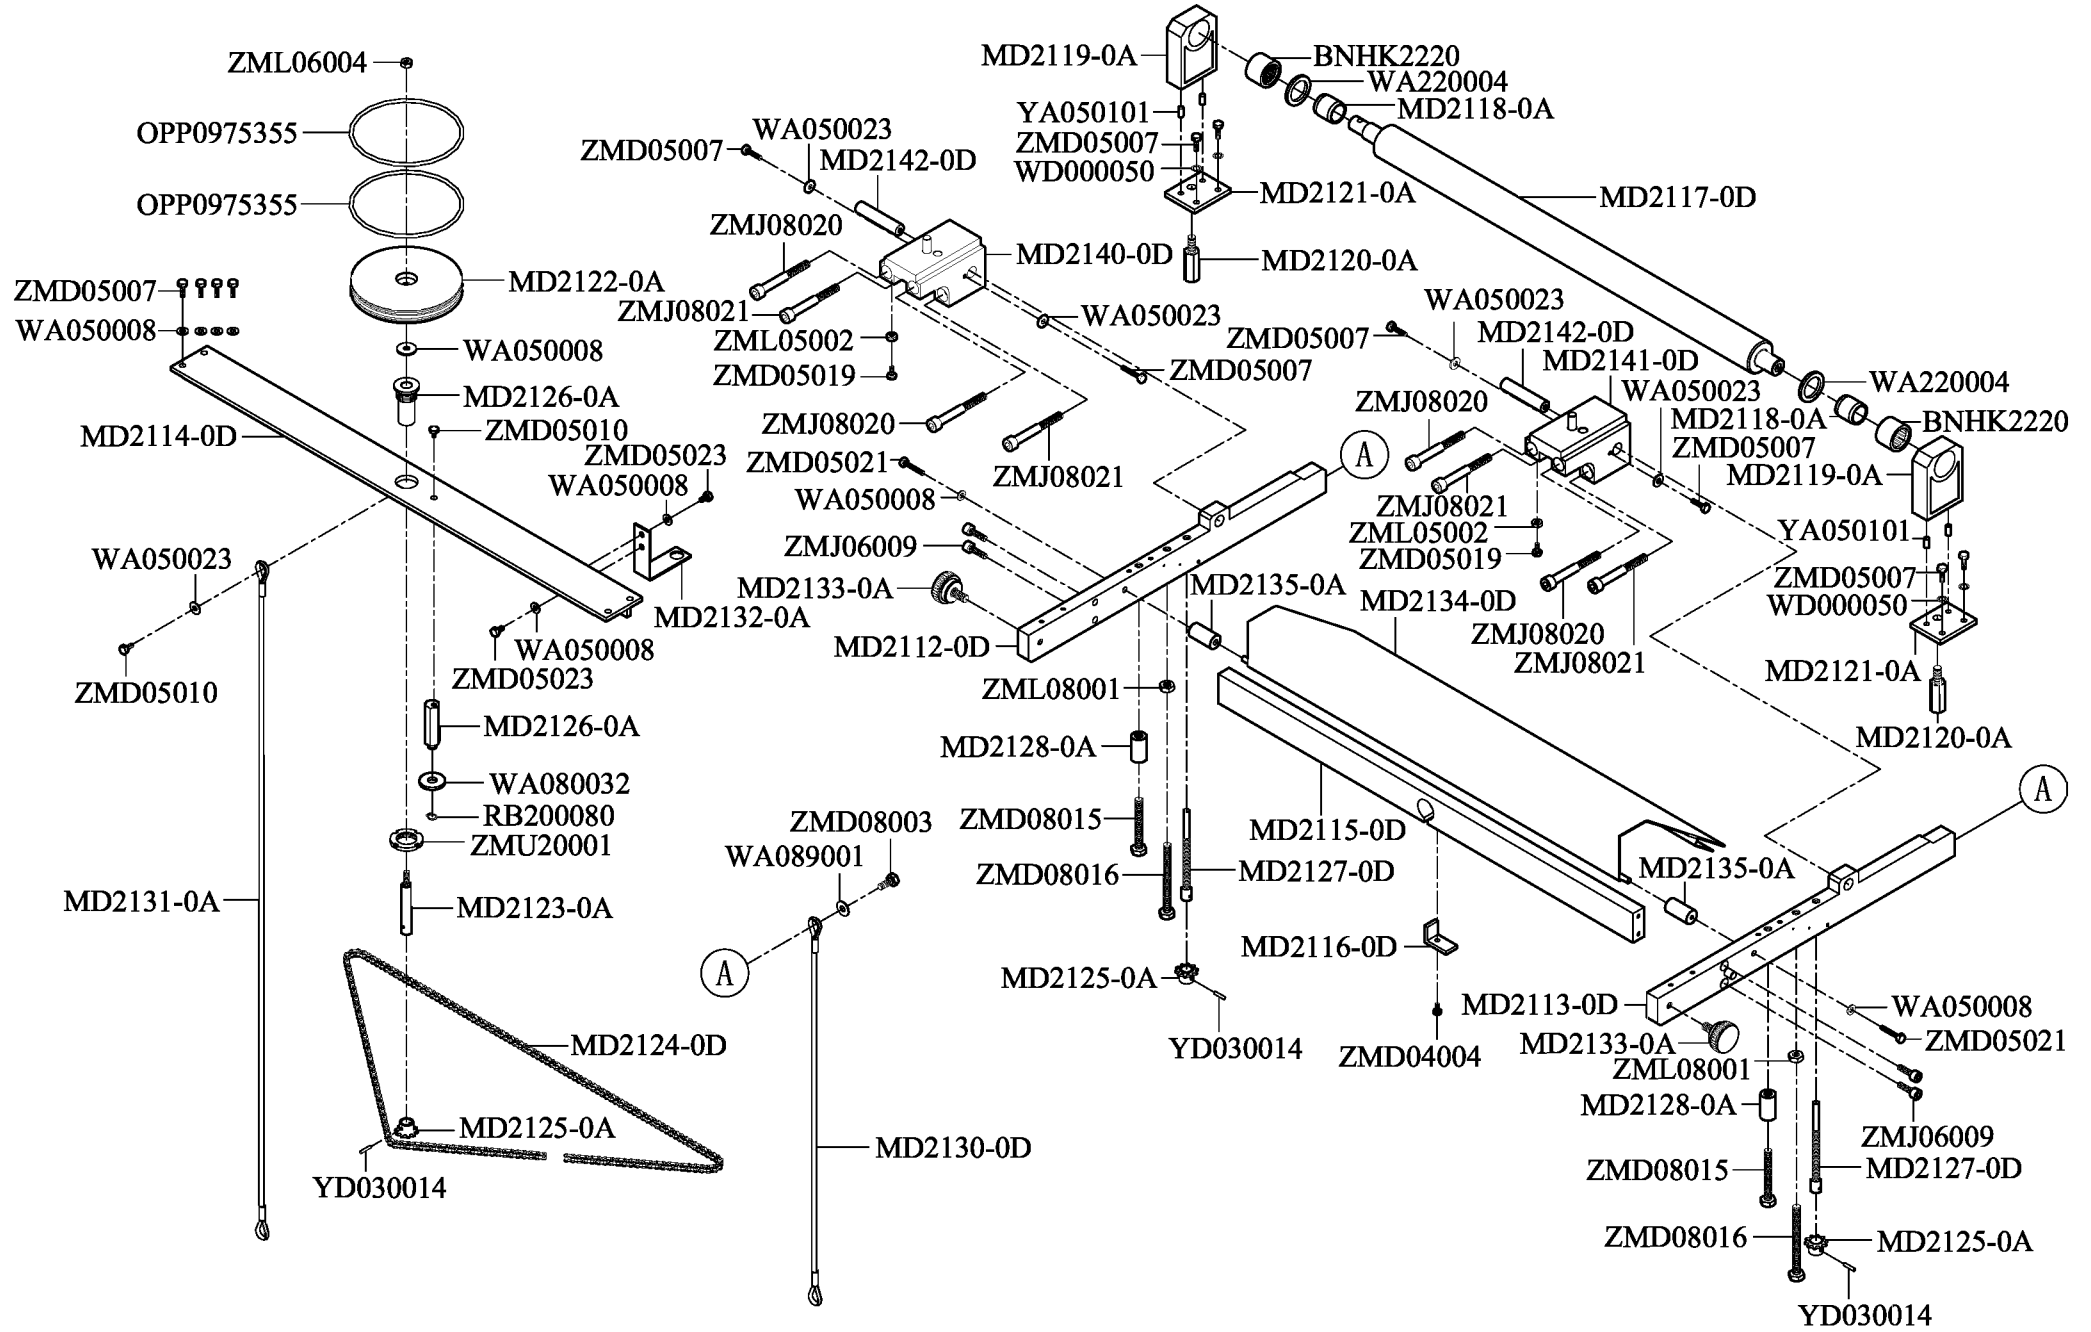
ZML06004
OPP0975355
OPP0975355
MD2122-0A
ZMD05007
WA050008
WA050008
MD2126-0A
MD2114-0D
ZMD05010
ZMD05023
WA050008
MD2132-0A
WA050023
WA050008
ZMD05023
ZMD05010
MD2126-0A
WA080032
RB200080
ZMU20001
MD2131-0A
MD2123-0A
MD2124-0D
MD2125-0A
YD030014
ZMD05007
WA050023
MD2142-0D
ZMJ08020
MD2140-0D
ZMJ08021
WA050023
ZML05002
ZMD05019
ZMD05007
ZMJ08020
ZMJ08021
ZMD05021
WA050008
ZMJ06009
MD2133-0A
MD2112-0D
A
MD2119-0A
BNHK2220
WA220004
MD2118-0A
YA050101
ZMD05007
WD000050
MD2121-0A
MD2117-0D
MD2120-0A
WA050023
ZMD05007
MD2142-0D
MD2141-0D
WA220004
WA050023
MD2118-0A
BNHK2220
ZMJ08020
ZMD05007
MD2119-0A
ZMJ08021
ZML05002
ZMD05019
YA050101
MD2135-0A
MD2134-0D
ZMD05007
WD000050
ZMJ08020
ZMJ08021
MD2121-0A
ZML08001
MD2120-0A
MD2128-0A
ZMD08015
MD2115-0D
A
ZMD08003
WA089001
ZMD08016
MD2127-0D
MD2135-0A
A
MD2116-0D
MD2125-0A
MD2113-0D
WA050008
YD030014
ZMD04004
MD2133-0A
ZMD05021
ZML08001
MD2128-0A
ZMJ06009
MD2130-0D
ZMD08015
MD2127-0D
ZMD08016
MD2125-0A
YD030014